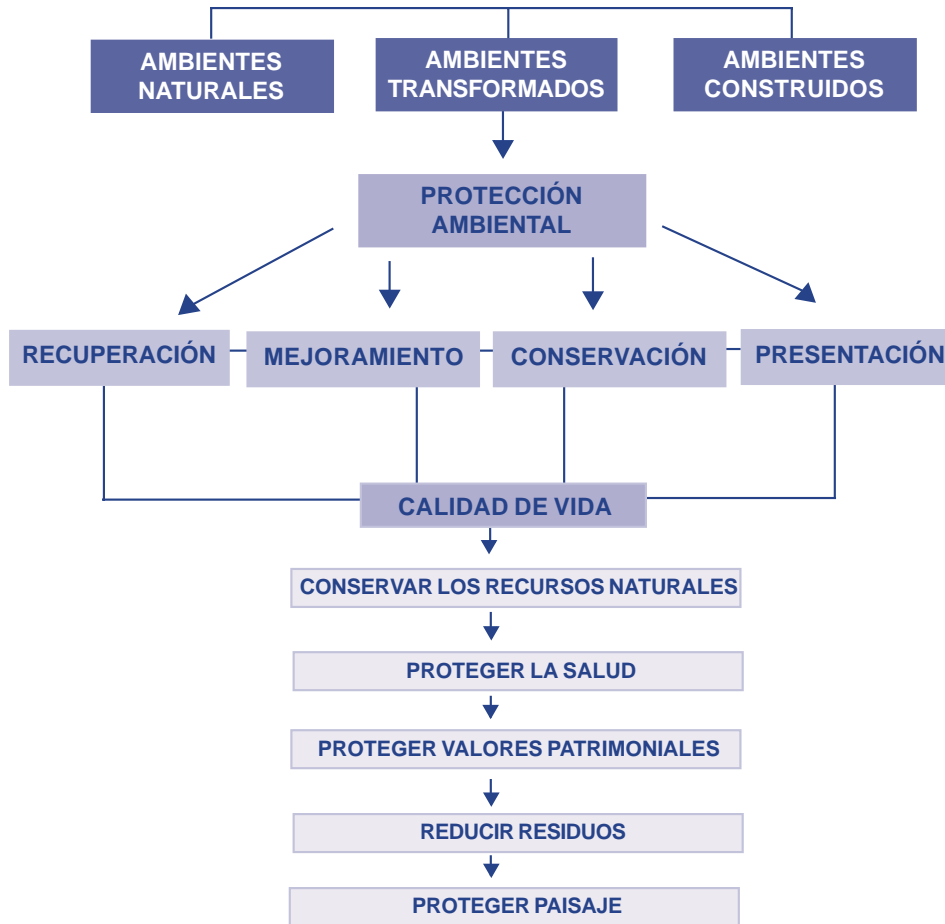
AMBIENTES NATURALES

AMBIENTES TRANSFORMADOS

AMBIENTES CONSTRUIDOS

PROTECCIÓN AMBIENTAL

RECUPERACIÓN

MEJORAMIENTO

CONSERVACIÓN

PRESENTACIÓN

CALIDAD DE VIDA

CONSERVAR LOS RECURSOS NATURALES

PROTEGER LA SALUD

PROTEGER VALORES PATRIMONIALES

REDUCIR RESIDUOS

PROTEGER PAISAJE